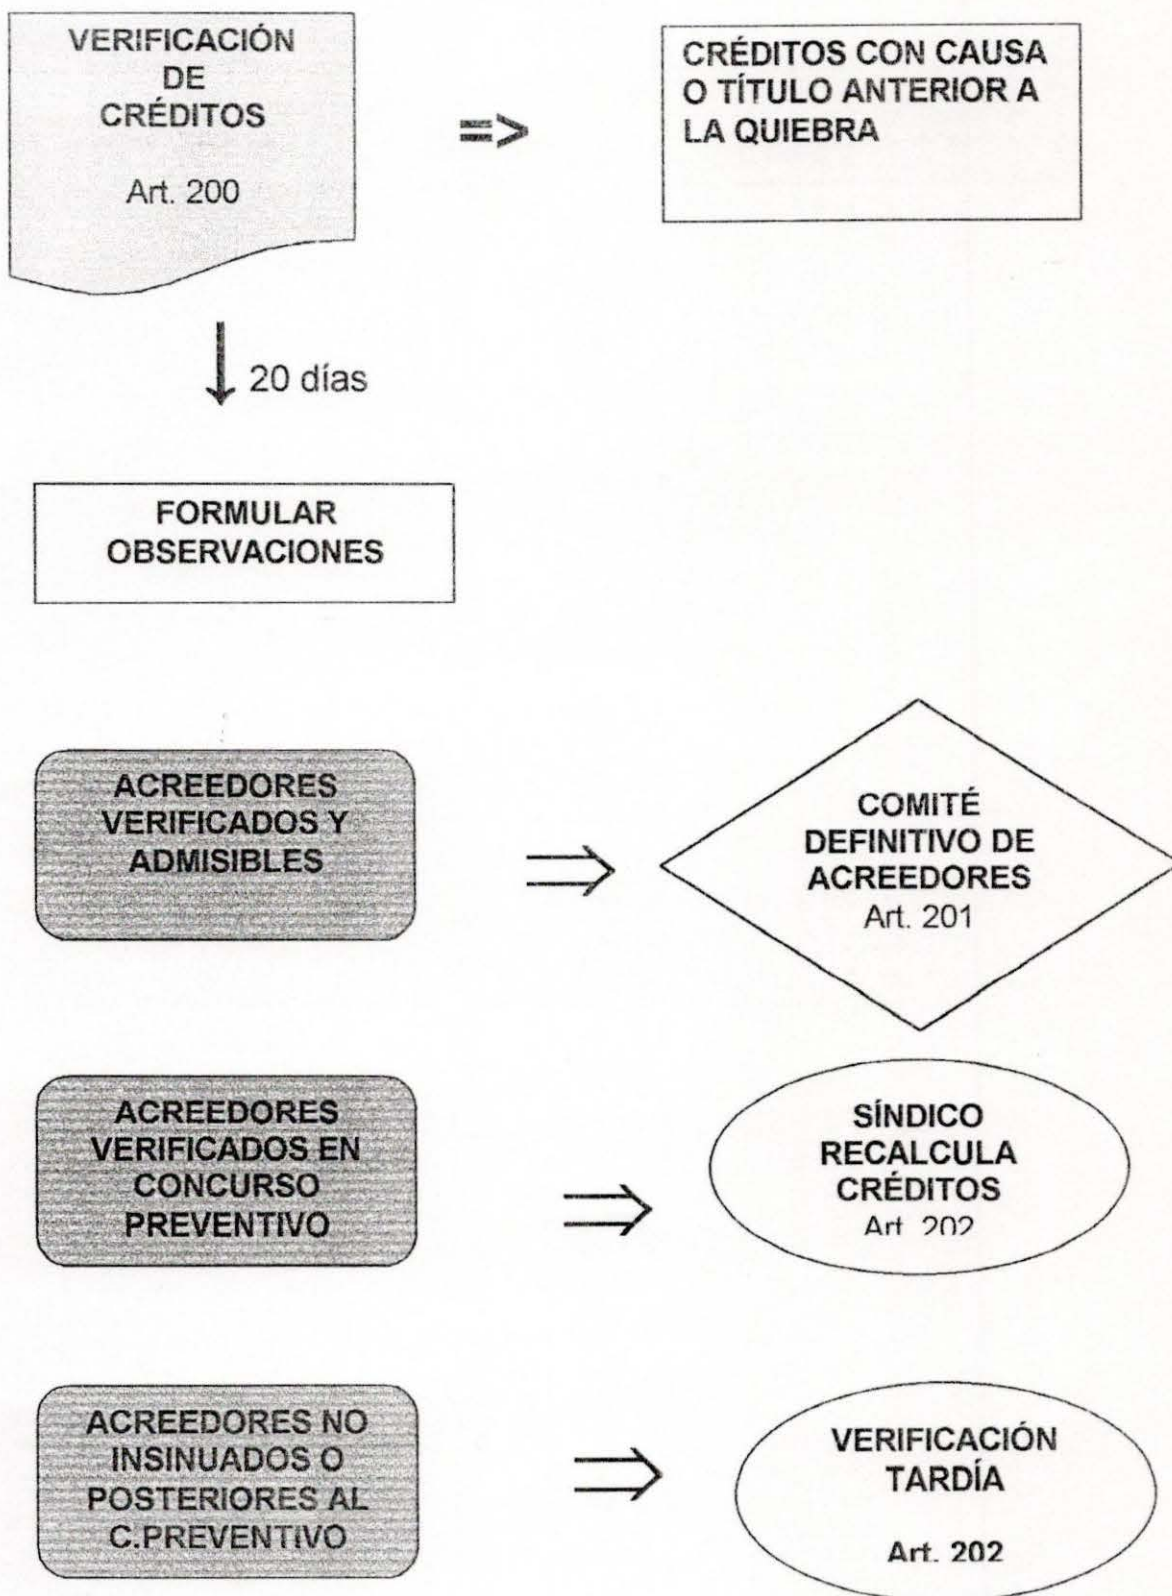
VERIFICACIÓN DE CRÉDITOS

Art. 200

=>

CRÉDITOS CON CAUSA O TÍTULO ANTERIOR A LA QUIEBRA

20 días

FORMULAR OBSERVACIONES

ACREEDORES VERIFICADOS Y ADMISIBLES

$\Rightarrow$

COMITÉ DEFINITIVO DE ACREEDORES Art. 201

ACREEDORES VERIFICADOS EN CONCURSO PREVENTIVO

$\Rightarrow$

SÍNDICO RECALCULA CRÉDITOS Art. 202

ACREEDORES NO INSINUADOS O POSTERIORES AL C.PREVENTIVO

$\Rightarrow$

VERIFICACIÓN TARDÍA

Art. 202